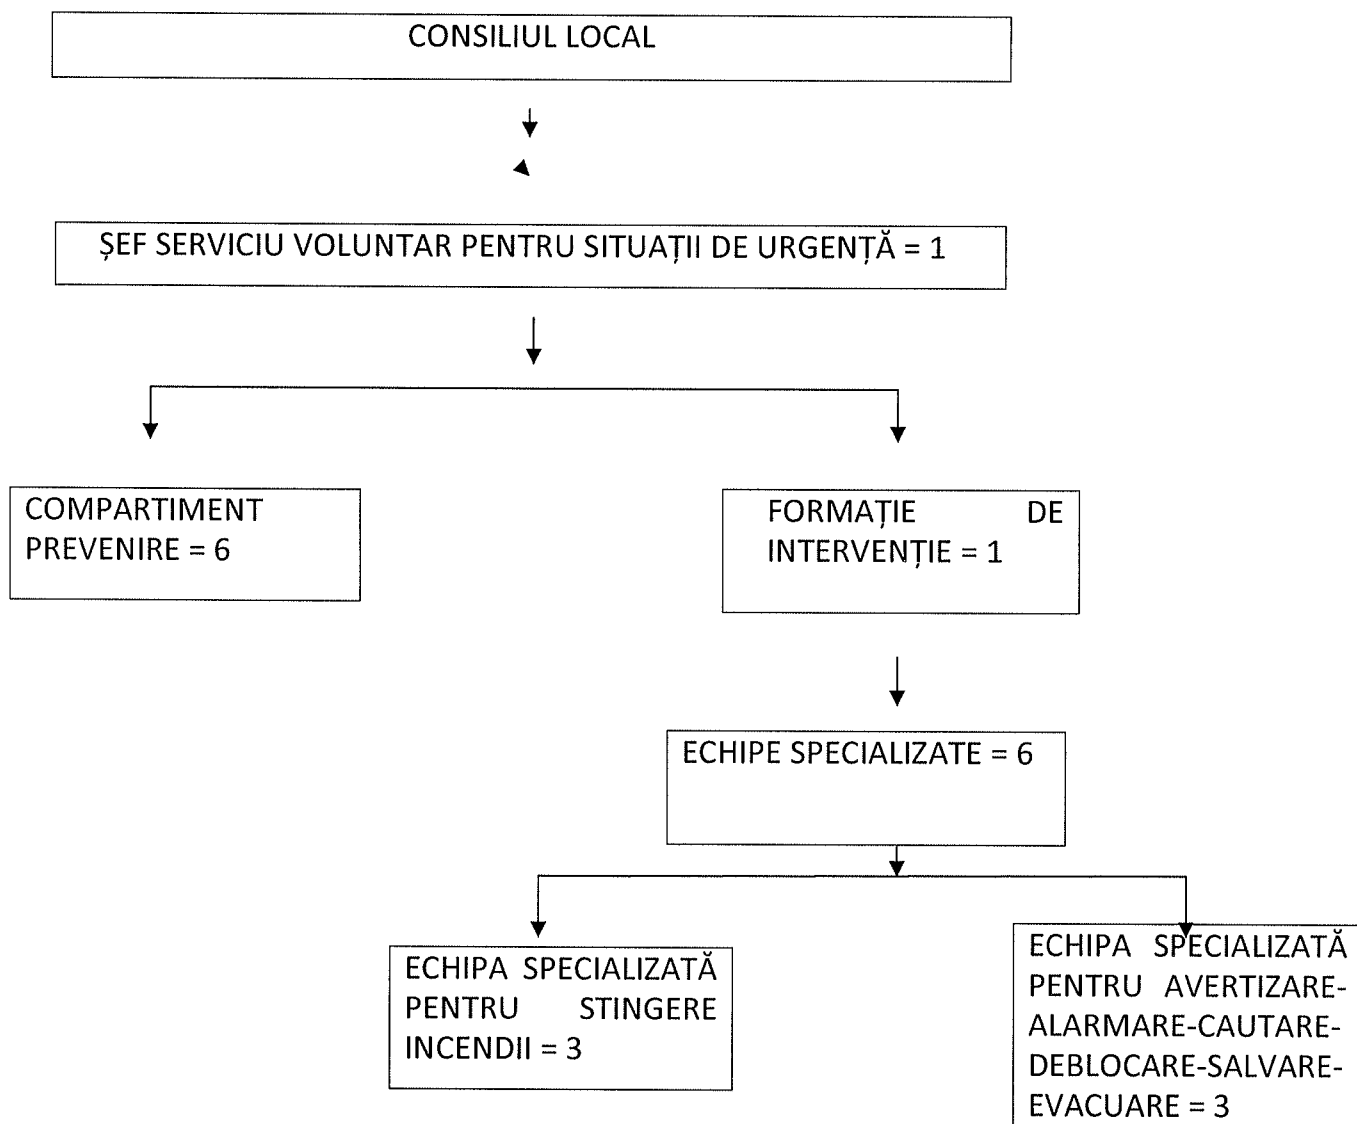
CONSILIUL LOCAL

ȘEF SERVICIU VOLUNTAR PENTRU SITUAȚII DE URGENȚĂ = 1

COMPARTIMENT PREVENIRE = 6

FORMAȚIE DE INTERVENȚIE = 1

ECHIPE SPECIALIZATE = 6

ECHIPA SPECIALIZATĂ PENTRU STINGERE INCENDII = 3

ECHIPA SPECIALIZATĂ PENTRU AVERTIZARE-ALARMARE-CAUTARE-DEBLOCARE-SALVARE-EVACUARE = 3